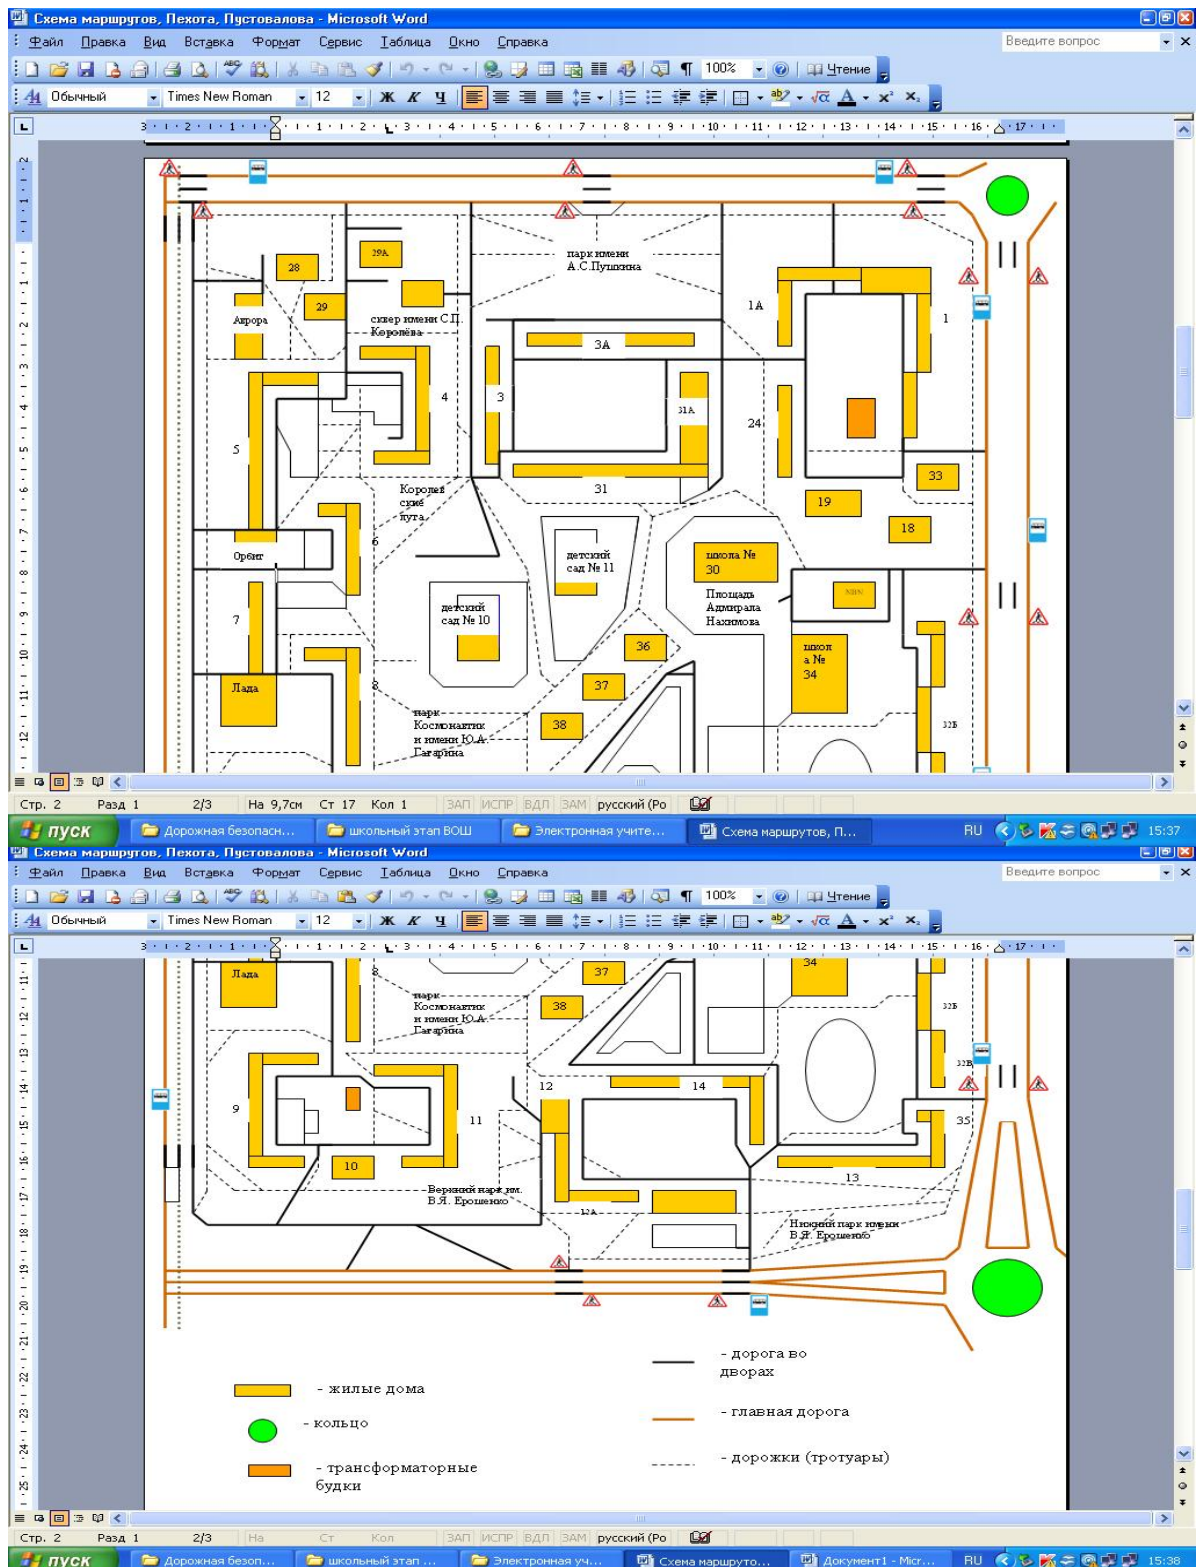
Схема маршрутов, Пехота, Пустовалова - Microsoft Word
Файл Правка Вид Вставка Формат Сервис Таблица Окно Справка
Введите вопрос
100% Чтение
Обычный Times New Roman 12

парк имени А.С.Пушкина
29А
28
29
Аврора
сквер имени С.П. Королёва
1А
1
3А
4
3
31А
24
5
31
33
Королёвские пути
19
18
6
Орбит
детский сад № 11
школа № 30
Площадь Адмирала Нахимова
7
детский сад № 10
36
школа № 34
Лада
37
8
парк Космонавтики имени Ю.А. Гагарина
38
32Б

Стр. 2 Разд 1 2/3 На 9,7см Ст 17 Кол 1 ЗАП ИСПР ВДЛ ЗАМ русский (Ро
пуск Дорожная безопасн... школьный этап ВОШ Электронная учите... Схема маршрутов, П... RU 15:37

Схема маршрутов, Пехота, Пустовалова - Microsoft Word
Файл Правка Вид Вставка Формат Сервис Таблица Окно Справка
Введите вопрос
100% Чтение
Обычный Times New Roman 12

Лада
8
37
34
парк Космонавтики имени Ю.А. Гагарина
38
32Б
32В
12
14
9
11
35
10
13
Верхний парк им. В.Я. Ерошенко
12А
Нижний парк имени В.Я. Ерошенко

- жилые дома
- кольцо
- трансформаторные будки
- дорога во дворах
- главная дорога
- дорожки (тротуары)

Стр. 2 Разд 1 2/3 На Ст Кол ЗАП ИСПР ВДЛ ЗАМ русский (Ро
пуск Дорожная безоп... школьный этап ... Электронная уч... Схема маршруто... Документ1 - Micr... RU 15:38